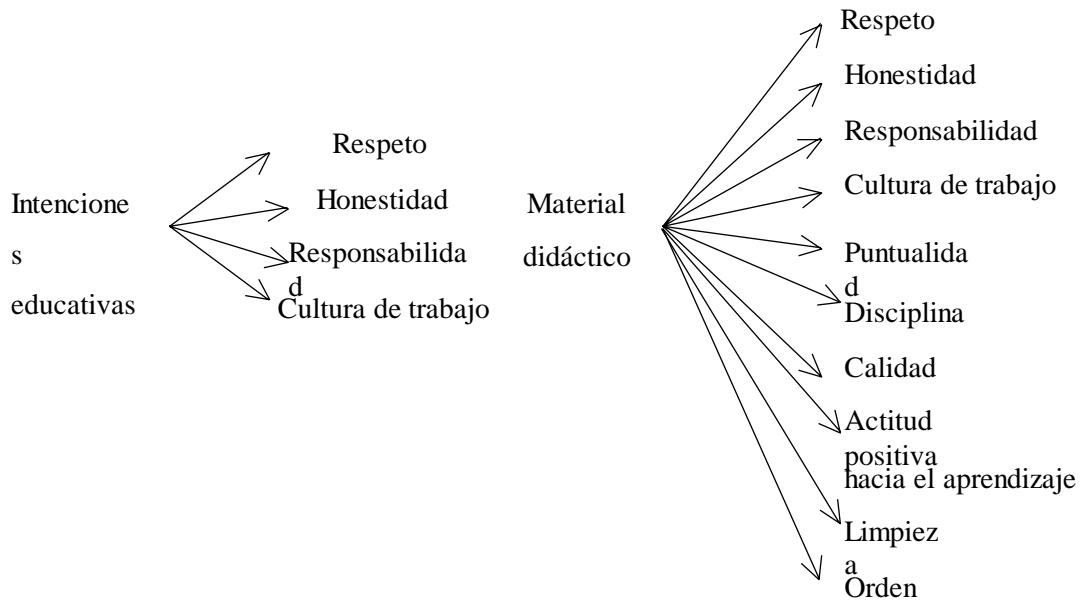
Intenciones educativas

Respeto

Honestidad

Responsabilidad

Cultura de trabajo

Material didáctico

Respeto

Honestidad

Responsabilidad

Cultura de trabajo

Puntualidad

Disciplina

Calidad

Actitud positiva hacia el aprendizaje

Limpieza

Orden